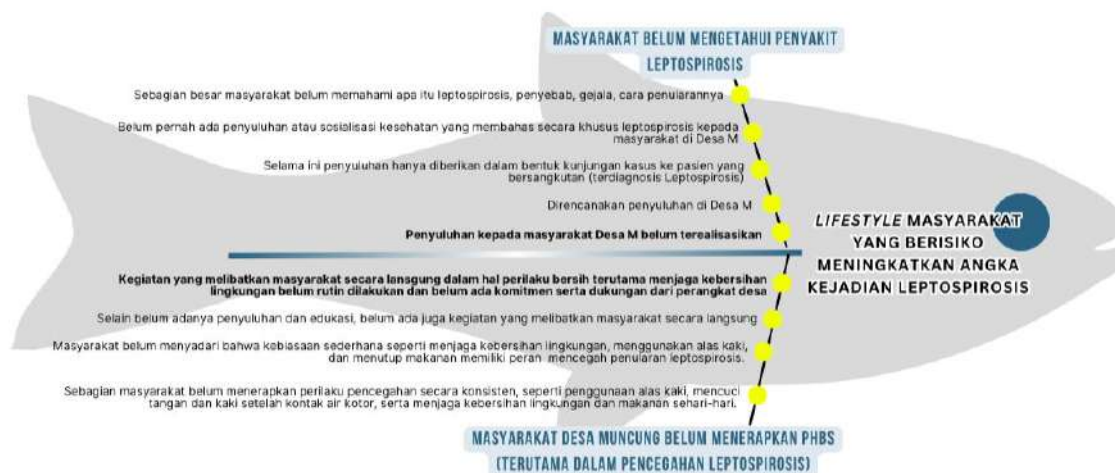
MASYARAKAT BELUM MENGETAHUI PENYAKIT LEPTOSPIROSIS

Sebagian besar masyarakat belum memahami apa itu leptospirosis, penyebab, gejala, cara penularannya

Belum pernah ada penyuluhan atau sosialisasi kesehatan yang membahas secara khusus leptospirosis kepada masyarakat di Desa M

Selama ini penyuluhan hanya diberikan dalam bentuk kunjungan kasus ke pasien yang bersangkutan (terdiagnosis Leptospirosis)

Direncanakan penyuluhan di Desa M

Penyuluhan kepada masyarakat Desa M belum terealisasikan

*LIFESTYLE* MASYARAKAT YANG BERISIKO MENINGKATKAN ANGKA KEJADIAN LEPTOSPIROSIS

Kegiatan yang melibatkan masyarakat secara langsung dalam hal perilaku bersih terutama menjaga kebersihan lingkungan belum rutin dilakukan dan belum ada komitmen serta dukungan dari perangkat desa

Selain belum adanya penyuluhan dan edukasi, belum ada juga kegiatan yang melibatkan masyarakat secara langsung

Masyarakat belum menyadari bahwa kebiasaan sederhana seperti menjaga kebersihan lingkungan, menggunakan alas kaki, dan menutup makanan memiliki peran mencegah penularan leptospirosis.

Sebagian masyarakat belum menerapkan perilaku pencegahan secara konsisten, seperti penggunaan alas kaki, mencuci tangan dan kaki setelah kontak air kotor, serta menjaga kebersihan lingkungan dan makanan sehari-hari.

MASYARAKAT DESA MUNCUNG BELUM MENERAPKAN PHBS (TERUTAMA DALAM PENCEGAHAN LEPTOSPIROSIS)